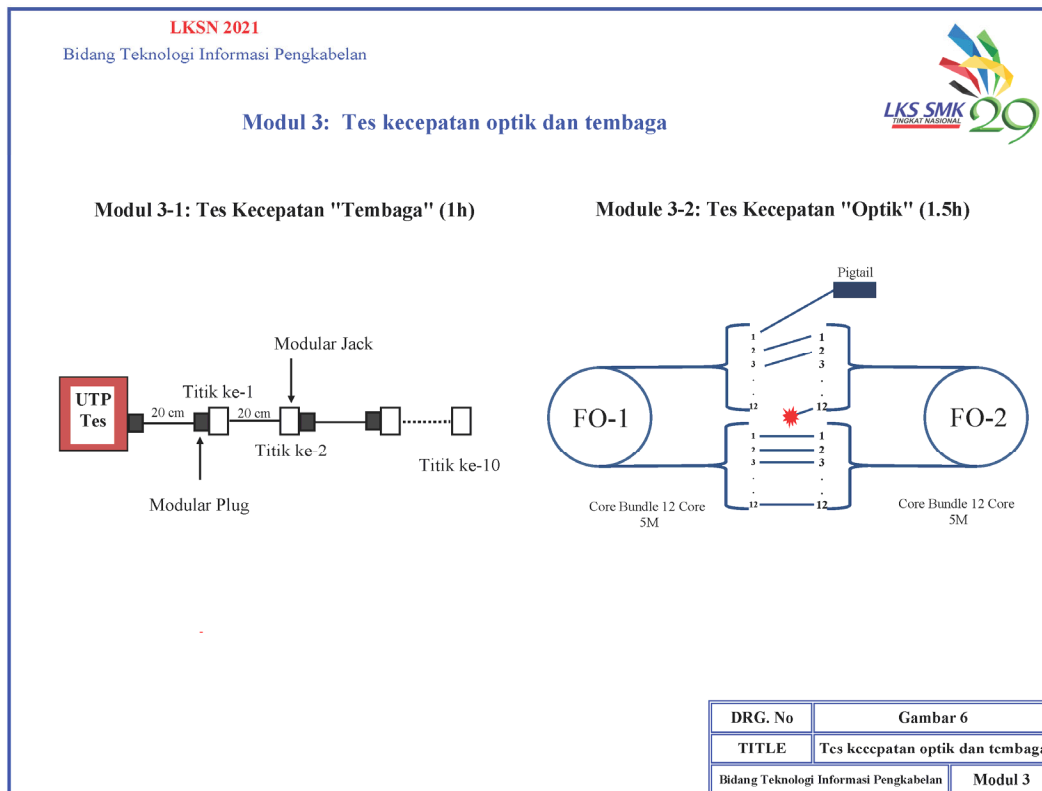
LKSN 2021
Bidang Teknologi Informasi Pengkabelan

LKS SMK TINGKAT NASIONAL 29

Modul 3: Tes kecepatan optik dan tembaga

Modul 3-1: Tes Kecepatan "Tembaga" (1h)

Modular Jack

UTP Tes

Titik ke-1

20 cm

20 cm

Titik ke-2

Titik ke-10

Modular Plug

Module 3-2: Tes Kecepatan "Optik" (1.5h)

Pigtail

1 1
2 2
3 3
. .
. .
12 12

FO-1

FO-2

1 1
2 2
3 3
. .
. .
12 12

Core Bundle 12 Core 5M

Core Bundle 12 Core 5M

| DRG. No | Gambar 6 |
|---|---|
| TITLE | Tes kecepatan optik dan tembaga |
| Bidang Teknologi Informasi Pengkabelan | Modul 3 |